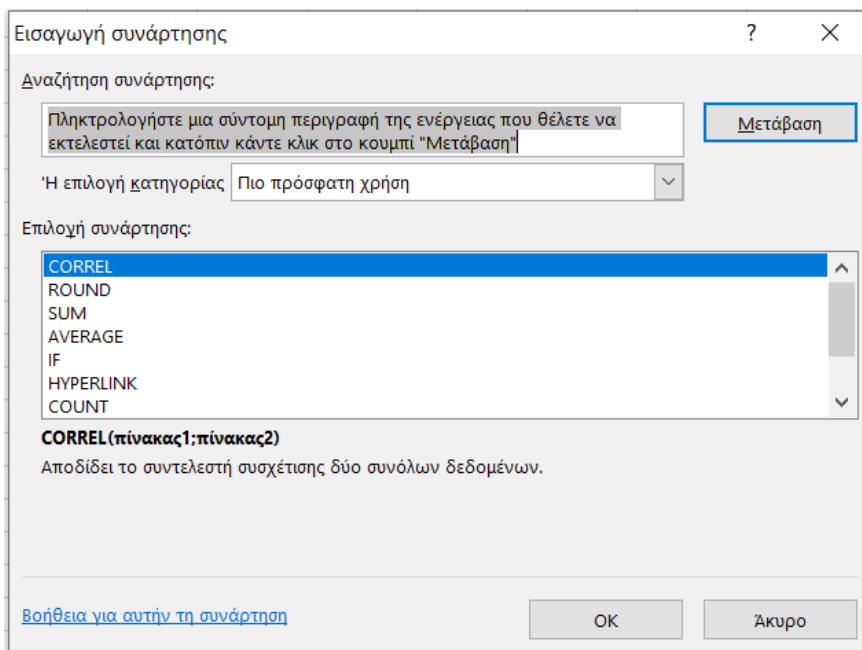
Εισαγωγή συνάρτησης

?

X

Αναζήτηση συνάρτησης:

Πληκτρολογήστε μια σύντομη περιγραφή της ενέργειας που θέλετε να εκτελεστεί και κατόπιν κάντε κλικ στο κουμπί "Μετάβαση"

Μετάβαση

Ή επιλογή κατηγορίας Πιο πρόσφατη χρήση

Επιλογή συνάρτησης:

CORREL
ROUND
SUM
AVERAGE
IF
HYPERLINK
COUNT

CORREL(πίνακας1;πίνακας2)

Αποδίδει το συντελεστή συσχέτισης δύο συνόλων δεδομένων.

Βοήθεια για αυτήν τη συνάρτηση

OK

Άκυρο